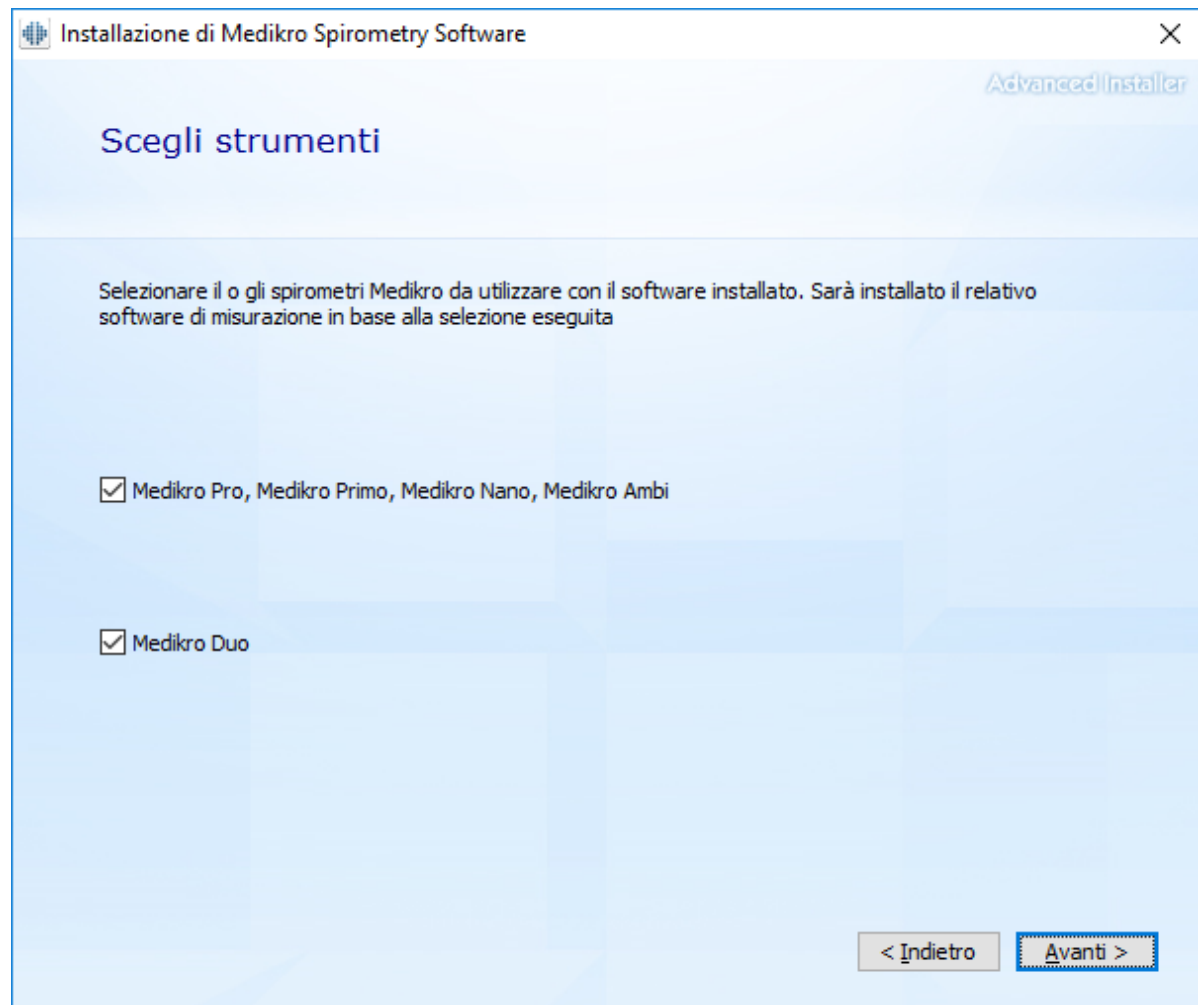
Installazione di Medikro Spirometry Software

×

Advanced Installer

Scegli strumenti

Selezionare il o gli spirometri Medikro da utilizzare con il software installato. Sarà installato il relativo software di misurazione in base alla selezione eseguita

☑ Medikro Pro, Medikro Primo, Medikro Nano, Medikro Ambi

☑ Medikro Duo

< Indietro

Avanti >